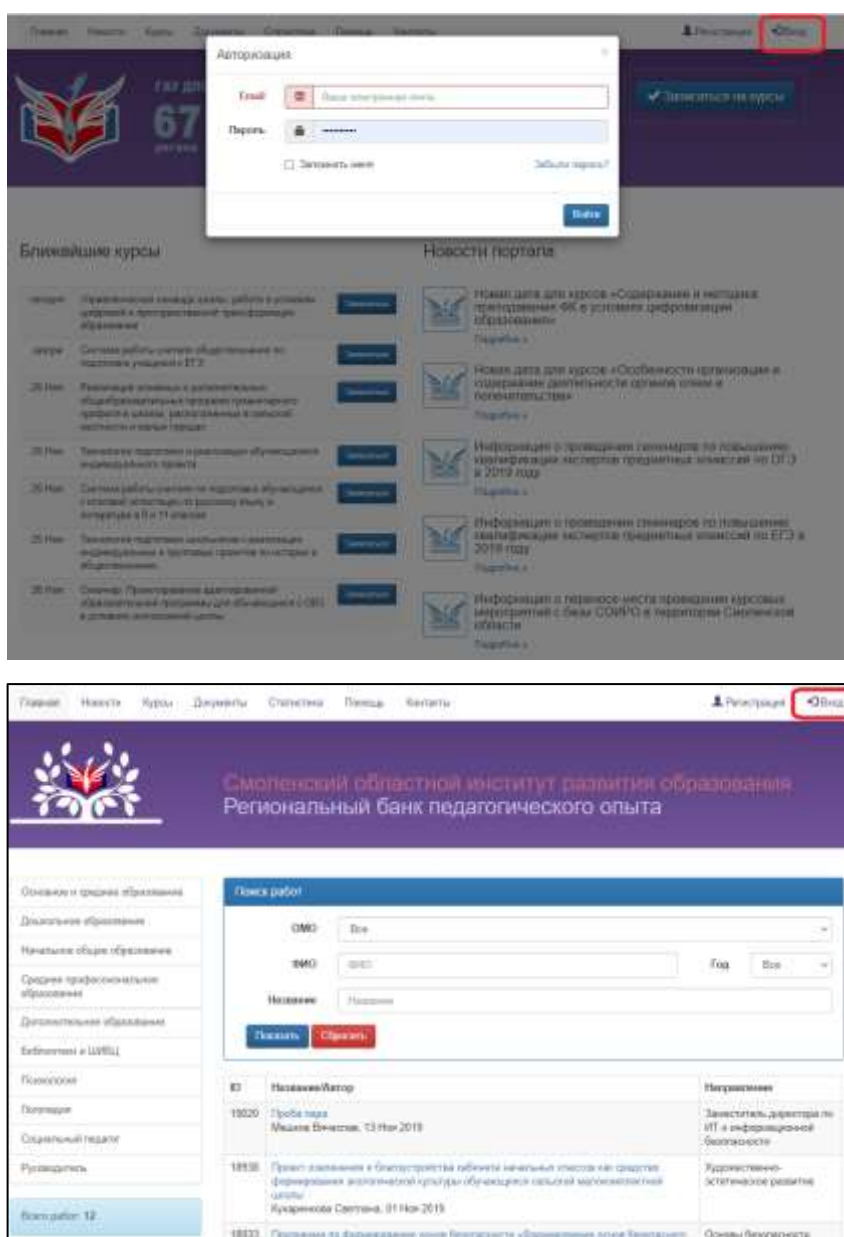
Главная Новости Курсы Документы Статистика Помощь Контакты
Регистрация Вход

Авторизация
Email Ваш электронный почта
Пароль ••••••••
Запомнить меня
Забыли пароль?
Войти

67
Записаться на курсы

Ближайшие курсы

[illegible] Записаться
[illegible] Записаться
25 Ноя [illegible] Записаться
25 Ноя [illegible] Записаться
25 Ноя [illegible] Записаться
25 Ноя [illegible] Записаться
25 Ноя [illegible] Записаться

Новости портала

Новая дата для курсов «Содержание и методика преподавания ФК в условиях цифровизации образования»
Подробнее »

Новая дата для курсов «Особенности организации и содержание деятельности органов опеки и попечительства»
Подробнее »

Информация о проведении семинаров по повышению квалификации экспертов предметных комиссий по ОГЭ в 2019 году
Подробнее »

Информация о проведении семинаров по повышению квалификации экспертов предметных комиссий по ЕГЭ в 2019 году
Подробнее »

Информация о переносе места проведения курсовых мероприятий с базы СОИРО в территории Смоленской области
Подробнее »

Главная Новости Курсы Документы Статистика Помощь Контакты
Регистрация Вход

Смоленский областной институт развития образования
Региональный банк педагогического опыта

Основное и среднее образование
Дошкольное образование
Начальное общее образование
Среднее профессиональное образование
Дополнительное образование
Библиотеки и ШИБЦ
Психологи
Логопеды
Социальный педагог
Руководитель

Всего работ: 12

Поиск работ
ОМО Все
ФИО ФИО
Год Все
Название Название
Показать Сбросить

| ID | Название/Автор | Направление |
|---|---|---|
| 19020 | Проба пера<br>Мешков Вячеслав, 13 Ноя 2019 | Заместитель директора по ИТ и информационной безопасности |
| 18938 | Проект озеленения и благоустройства кабинета начальных классов как средство формирования экологической культуры обучающихся сельской малокомплектной школы<br>Кухаренкова Светлана, 01 Ноя 2019 | Художественно-эстетическое развитие |
| 18933 | Программа по формированию основ безопасного «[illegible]» | Основы безопасности |